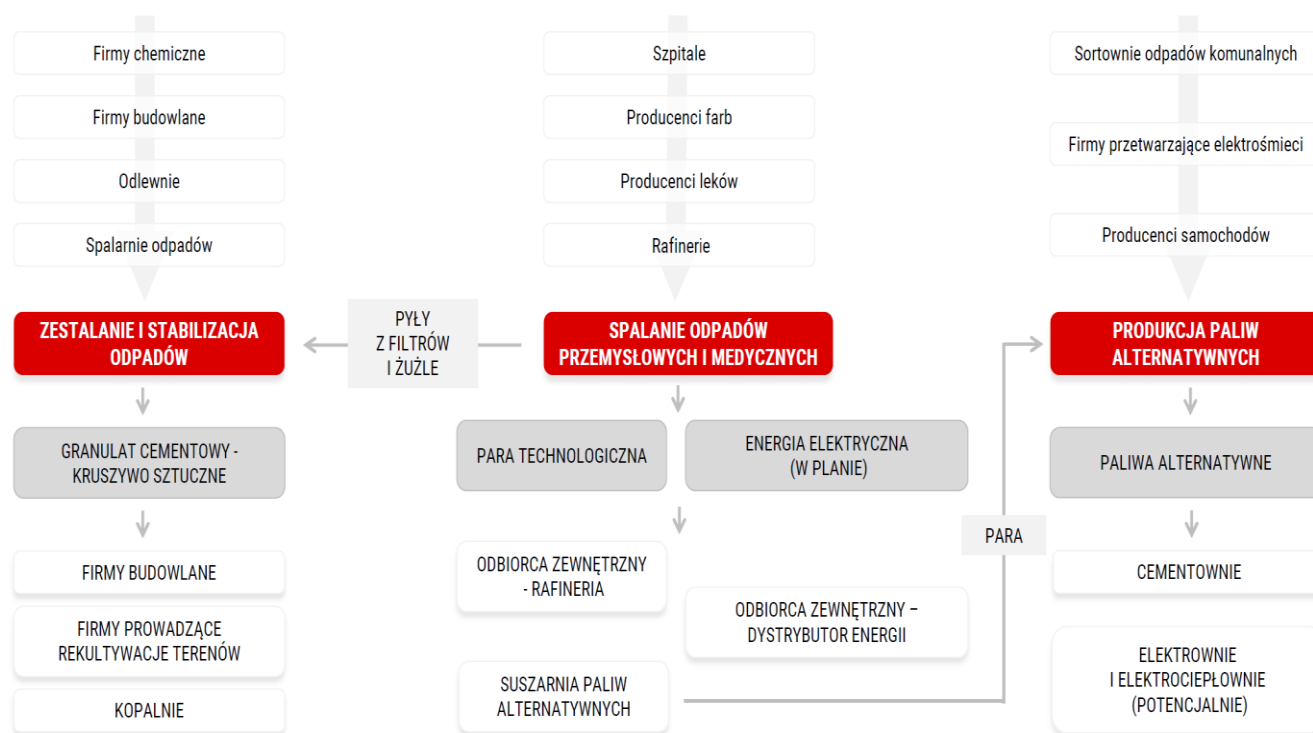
Firmy chemiczne

Firmy budowlane

Odlewnie

Spalarnie odpadów

ZESTALANIE I STABILIZACJA ODPADÓW

GRANULAT CEMENTOWY - KRUSZYWO SZTUCZNE

FIRMY BUDOWLANE

FIRMY PROWADZĄCE REKULTYWACJE TERENÓW

KOPALNIE

PYŁY Z FILTRÓW I ŻUŻLE

Szpitale

Producenci farb

Producenci leków

Rafinerie

SPALANIE ODPADÓW PRZEMYSŁOWYCH I MEDYCZNYCH

PARA TECHNOLOGICZNA

ENERGIA ELEKTRYCZNA (W PLANIE)

ODBIORCA ZEWNĘTRZNY - RAFINERIA

ODBIORCA ZEWNĘTRZNY – DYSTRYBUTOR ENERGII

SUSZARNIA PALIW ALTERNATYWNYCH

PARA

Sortownie odpadów komunalnych

Firmy przetwarzające elektrośmieci

Producenci samochodów

PRODUKCJA PALIW ALTERNATYWNYCH

PALIWA ALTERNATYWNE

CEMENTOWNIE

ELEKTROWNIE I ELEKTROCIEPŁOWNIE (POTENCJALNIE)